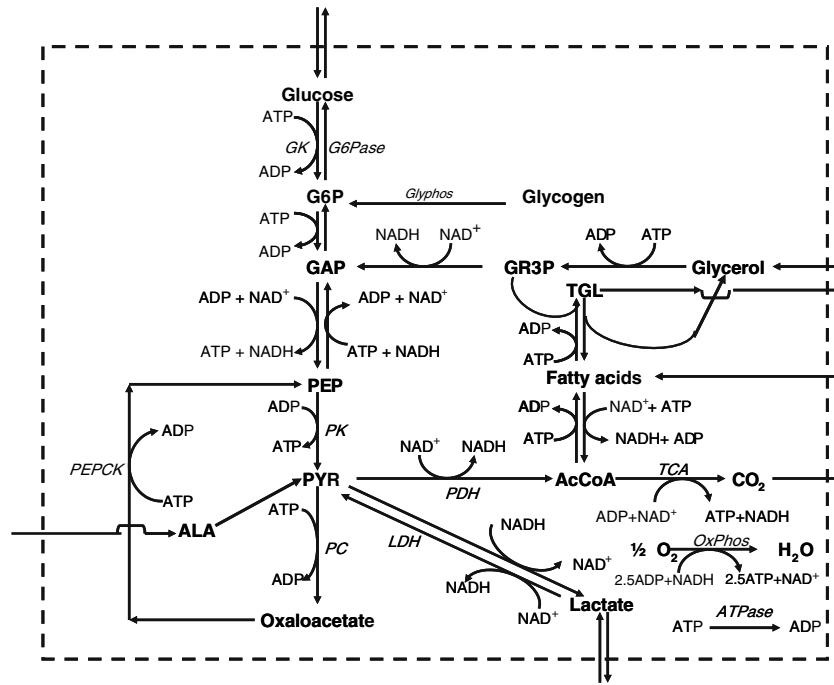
Glucose
ATP
GK
G6Pase
ADP
G6P
Glyphos
Glycogen
ATP
ADP
NADH
NAD$^+$
ADP
ATP
GAP
GR3P
Glycerol
TGL
ADP + NAD$^+$
ADP + NAD$^+$
ATP + NADH
ATP + NADH
ADP
ATP
PEP
Fatty acids
ADP
ADP
NAD$^+$+ ATP
PK
ATP
ATP
NADH+ ADP
NAD$^+$
NADH
PEPCK
PYR
AcCoA
TCA
CO$_2$
ATP
PDH
ADP+NAD$^+$
ATP+NADH
ATP
NADH
ALA
LDH
½ O$_2$
OxPhos
H$_2$O
PC
NAD$^+$
2.5ADP+NADH
2.5ATP+NAD$^+$
NADH
ADP
NAD$^+$
Lactate
Oxaloacetate
ATP
ATPase
ADP